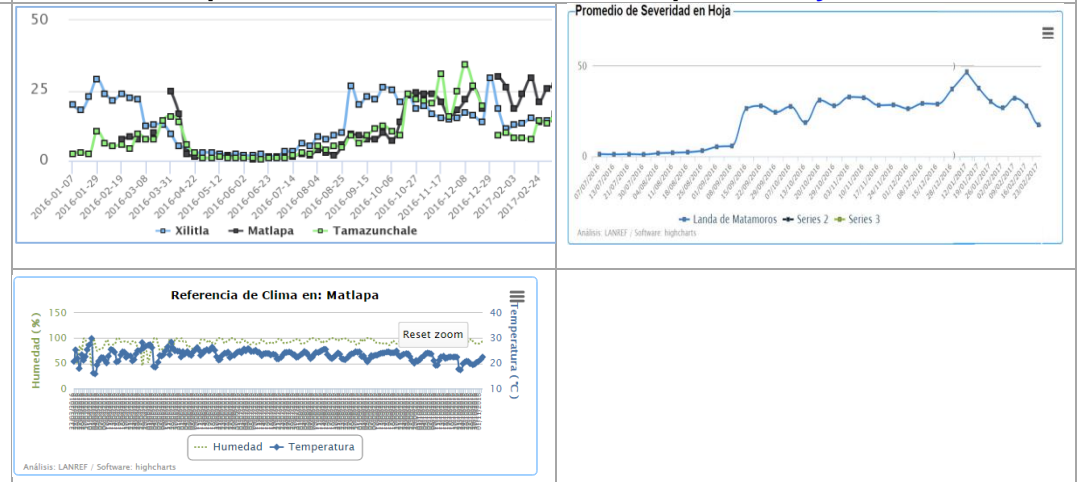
50
25
0
2016-01-07
2016-01-29
2016-02-19
2016-03-08
2016-03-31
2016-04-22
2016-05-12
2016-06-02
2016-06-23
2016-07-14
2016-08-04
2016-08-25
2016-09-15
2016-10-06
2016-10-27
2016-11-17
2016-12-08
2016-12-29
2017-02-03
2017-02-24
Xilitla
Matlapa
Tamazunchale

Promedio de Severidad en Hoja
50
0
Landa de Matamoros
Series 2
Series 3
Análisis: LANREF / Software: highcharts

Referencia de Clima en: Matlapa
150
100
50
0
Humedad (%)
40
30
20
10
Temperatura (°C)
Reset zoom
Humedad
Temperatura
Análisis: LANREF / Software: highcharts